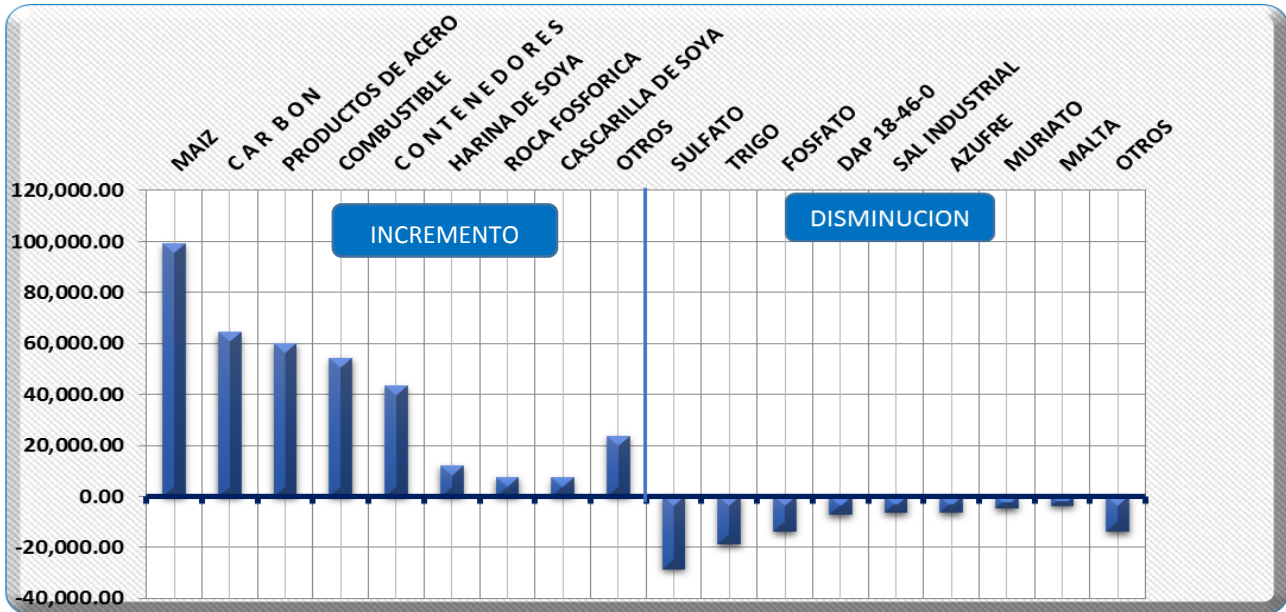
MAIZ
C A R B O N
PRODUCTOS DE ACERO
COMBUSTIBLE
C O N T E N E D O R E S
HARINA DE SOYA
ROCA FOSFORICA
CASCARILLA DE SOYA
OTROS
SULFATO
TRIGO
FOSFATO
DAP 18-46-0
SAL INDUSTRIAL
AZUFRE
MURIATO
MALTA
OTROS

INCREMENTO
DISMINUCION

120,000.00
100,000.00
80,000.00
60,000.00
40,000.00
20,000.00
0.00
-20,000.00
-40,000.00